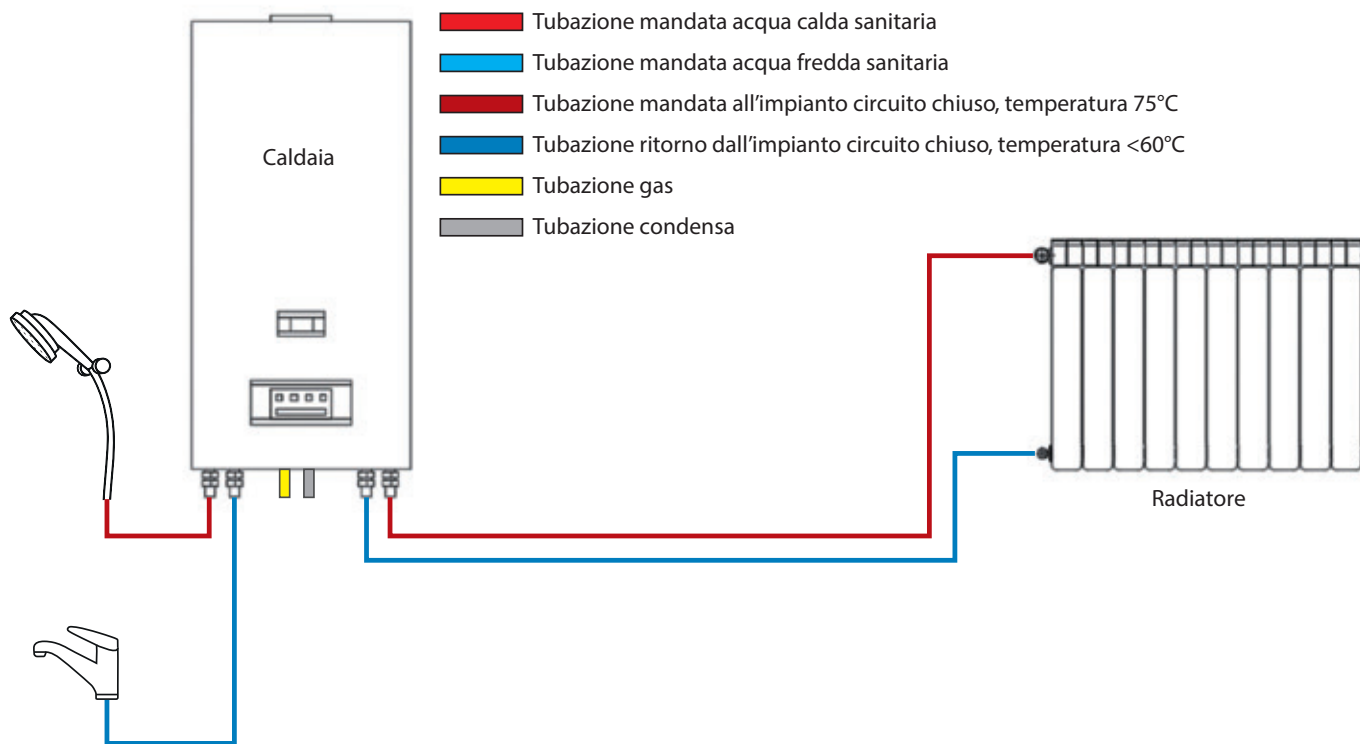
Tubazione mandata acqua calda sanitaria

Tubazione mandata acqua fredda sanitaria

Tubazione mandata all’impianto circuito chiuso, temperatura 75°C

Tubazione ritorno dall’impianto circuito chiuso, temperatura <60°C

Tubazione gas

Tubazione condensa

Caldaia

Radiatore